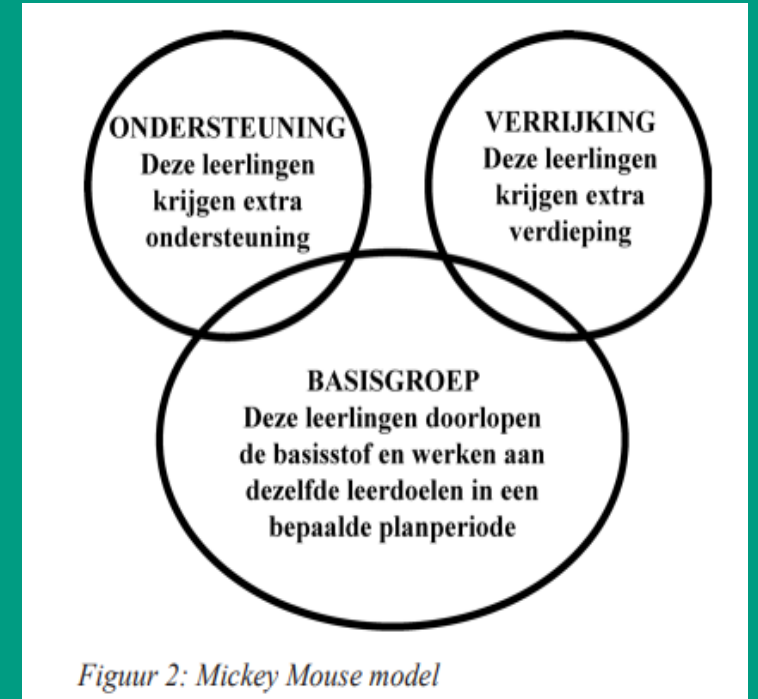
ONDERSTEUNING
Deze leerlingen krijgen extra ondersteuning

VERRIJKING
Deze leerlingen krijgen extra verdieping

BASISGROEP
Deze leerlingen doorlopen de basisstof en werken aan dezelfde leerdoelen in een bepaalde planperiode

Figuur 2: Mickey Mouse model